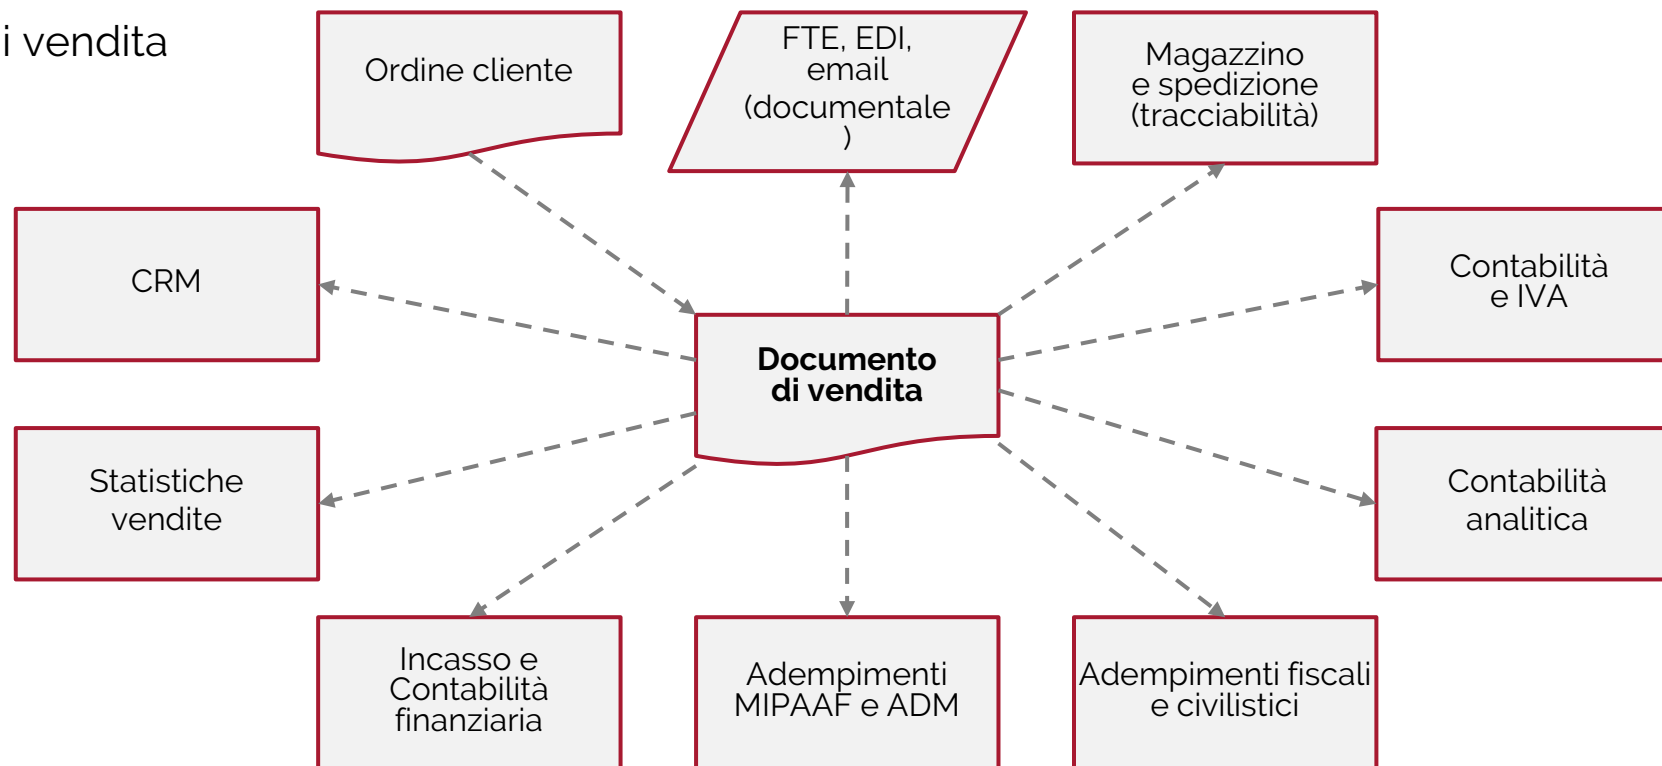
i vendita

Ordine cliente

FTE, EDI, email (documentale )

Magazzino e spedizione (tracciabilità)

CRM

Documento di vendita

Contabilità e IVA

Statistiche vendite

Contabilità analitica

Incasso e Contabilità finanziaria

Adempimenti MIPAAF e ADM

Adempimenti fiscali e civilistici